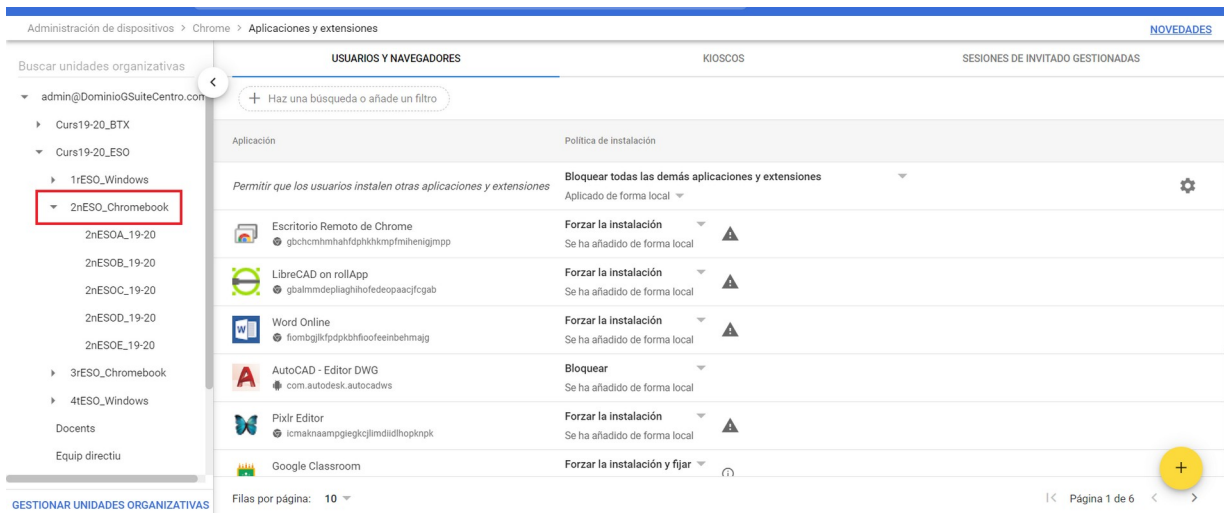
Administración de dispositivos > Chrome > Aplicaciones y extensiones

NOVEDADES

Buscar unidades organizativas

admin@DominioGSuiteCentro.com

Curs19-20_BTX

Curs19-20_ESO

1rESO_Windows

2nESO_Chromebook

2nESOA_19-20

2nESOB_19-20

2nESOC_19-20

2nESOD_19-20

2nESOE_19-20

3rESO_Chromebook

4tESO_Windows

Docents

Equip directiu

GESTIONAR UNIDADES ORGANIZATIVAS

USUARIOS Y NAVEGADORES

KIOSCOS

SESIONES DE INVITADO GESTIONADAS

+ Haz una búsqueda o añade un filtro

| Aplicación | Política de instalación |
|---|---|
| Permitir que los usuarios instalen otras aplicaciones y extensiones | Bloquear todas las demás aplicaciones y extensiones<br>Aplicado de forma local |
| Escritorio Remoto de Chrome<br>gbchcmhmhahfdphkhkmpfmihenigjmpp | Forzar la instalación<br>Se ha añadido de forma local |
| LibreCAD on rollApp<br>gbalmmdepliaghihofedeopaacjfcgab | Forzar la instalación<br>Se ha añadido de forma local |
| Word Online<br>fiombgjlkfpdpkbhfioofeeinbehmajg | Forzar la instalación<br>Se ha añadido de forma local |
| AutoCAD - Editor DWG<br>com.autodesk.autocadws | Bloquear<br>Se ha añadido de forma local |
| Pixlr Editor<br>icmaknaampgiegkcjlimdiidlhopknpk | Forzar la instalación<br>Se ha añadido de forma local |
| Google Classroom | Forzar la instalación y fijar |

Filas por página: 10

Página 1 de 6